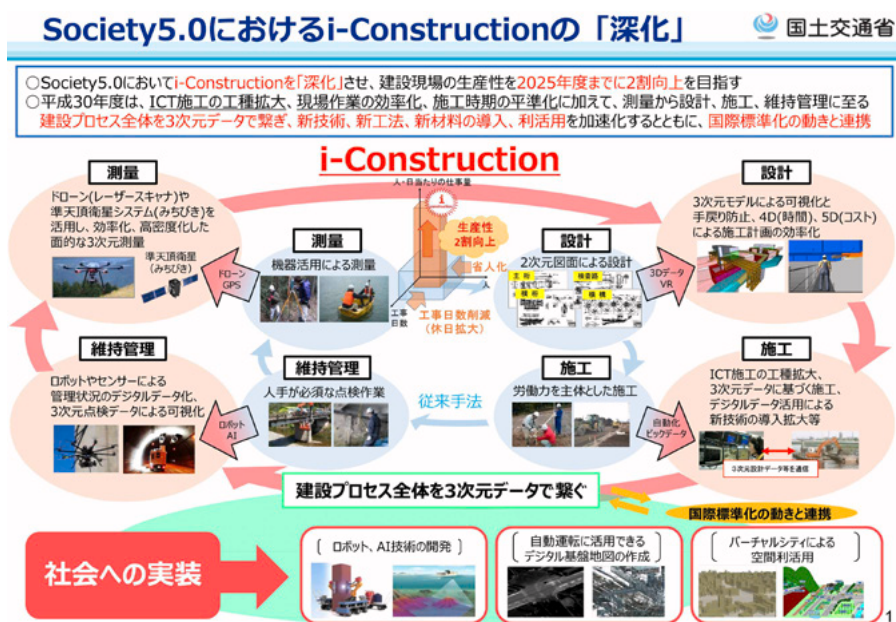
Society5.0におけるi-Constructionの「深化」

国土交通省

○Society5.0においてi-Constructionを「深化」させ、建設現場の生産性を2025年度までに2割向上を目指す
○平成30年度は、ICT施工の工種拡大、現場作業の効率化、施工時期の平準化に加えて、測量から設計、施工、維持管理に至る建設プロセス全体を3次元データで繋ぎ、新技術、新工法、新材料の導入、利活用を加速化するとともに、国際標準化の動きと連携

i-Construction

測量
ドローン(レーザースキャナ)や準天頂衛星システム(みちびき)を活用し、効率化、高密度化した面的な3次元測量

準天頂衛星(みちびき)

ドローンGPS

測量
機器活用による測量

人・日当たりの仕事量

生産性2割向上

省人化

工事日数

工事日数削減(休日拡大)

人

設計
2次元図面による設計

3Dデータ VR

設計
3次元モデルによる可視化と手戻り防止、4D(時間)、5D(コスト)による施工計画の効率化

維持管理
ロボットやセンサーによる管理状況のデジタルデータ化、3次元点検データによる可視化

ロボット AI

維持管理
人手が必須な点検作業

従来手法

施工
労働力を主体とした施工

自動化 ビッグデータ

施工
ICT施工の工種拡大、3次元データに基づく施工、デジタルデータ活用による新技術の導入拡大等

3次元設計データ等を通信

建設プロセス全体を3次元データで繋ぐ

国際標準化の動きと連携

社会への実装

ロボット、AI技術の開発

自動運転に活用できるデジタル基盤地図の作成

バーチャルシティによる空間利活用

1